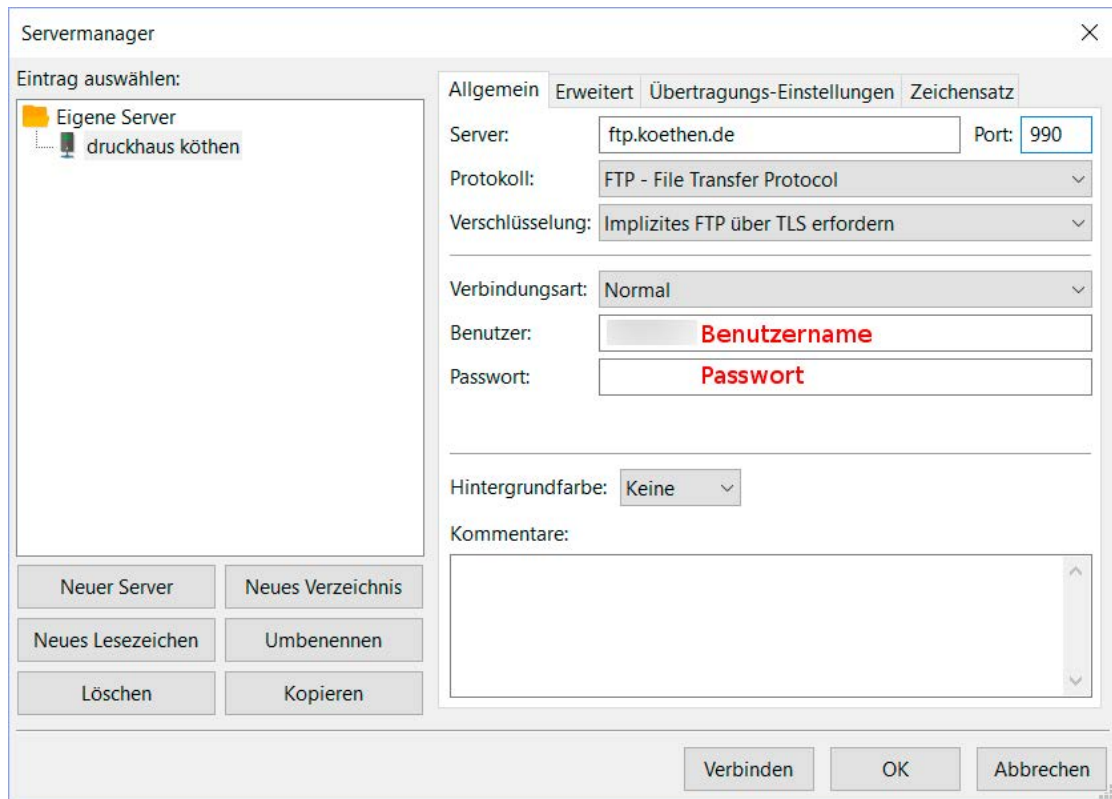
Servermanager

Eintrag auswählen:

Eigene Server
druckhaus köthen

Neuer Server
Neues Verzeichnis
Neues Lesezeichen
Umbenennen
Löschen
Kopieren

Allgemein
Erweitert
Übertragungs-Einstellungen
Zeichensatz

Server: ftp.koethen.de
Port: 990
Protokoll: FTP - File Transfer Protocol
Verschlüsselung: Implizites FTP über TLS erfordern

Verbindungsart: Normal
Benutzer: Benutzername
Passwort: Passwort

Hintergrundfarbe: Keine
Kommentare:

Verbinden
OK
Abbrechen